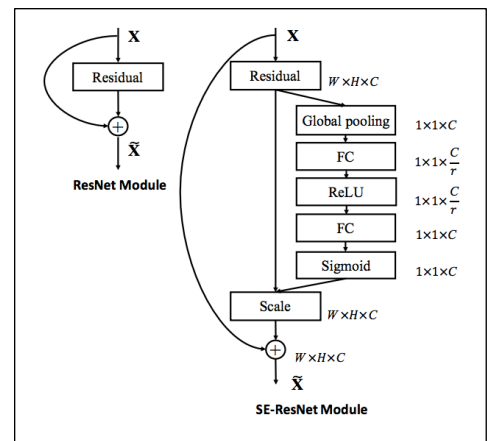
$\mathbf{X}$

Residual

$\tilde{\mathbf{X}}$

ResNet Module

$\mathbf{X}$

Residual $W \times H \times C$

Global pooling $1 \times 1 \times C$

FC $1 \times 1 \times \frac{C}{r}$

ReLU $1 \times 1 \times \frac{C}{r}$

FC $1 \times 1 \times C$

Sigmoid $1 \times 1 \times C$

Scale $W \times H \times C$

$W \times H \times C$

$\tilde{\mathbf{X}}$

SE-ResNet Module